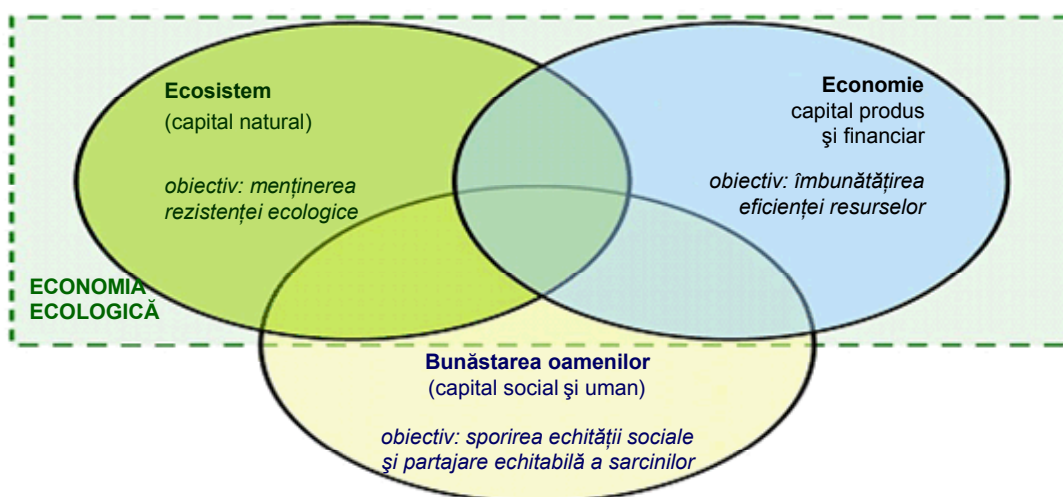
Ecosistem
(capital natural)

obiectiv: menținerea rezistenței ecologice

Economie
capital produs
şi financiar

obiectiv: îmbunătățirea eficienței resurselor

ECONOMIA ECOLOGICĂ

Bunăstarea oamenilor
(capital social şi uman)

obiectiv: sporirea echității sociale şi partajare echitabilă a sarcinilor